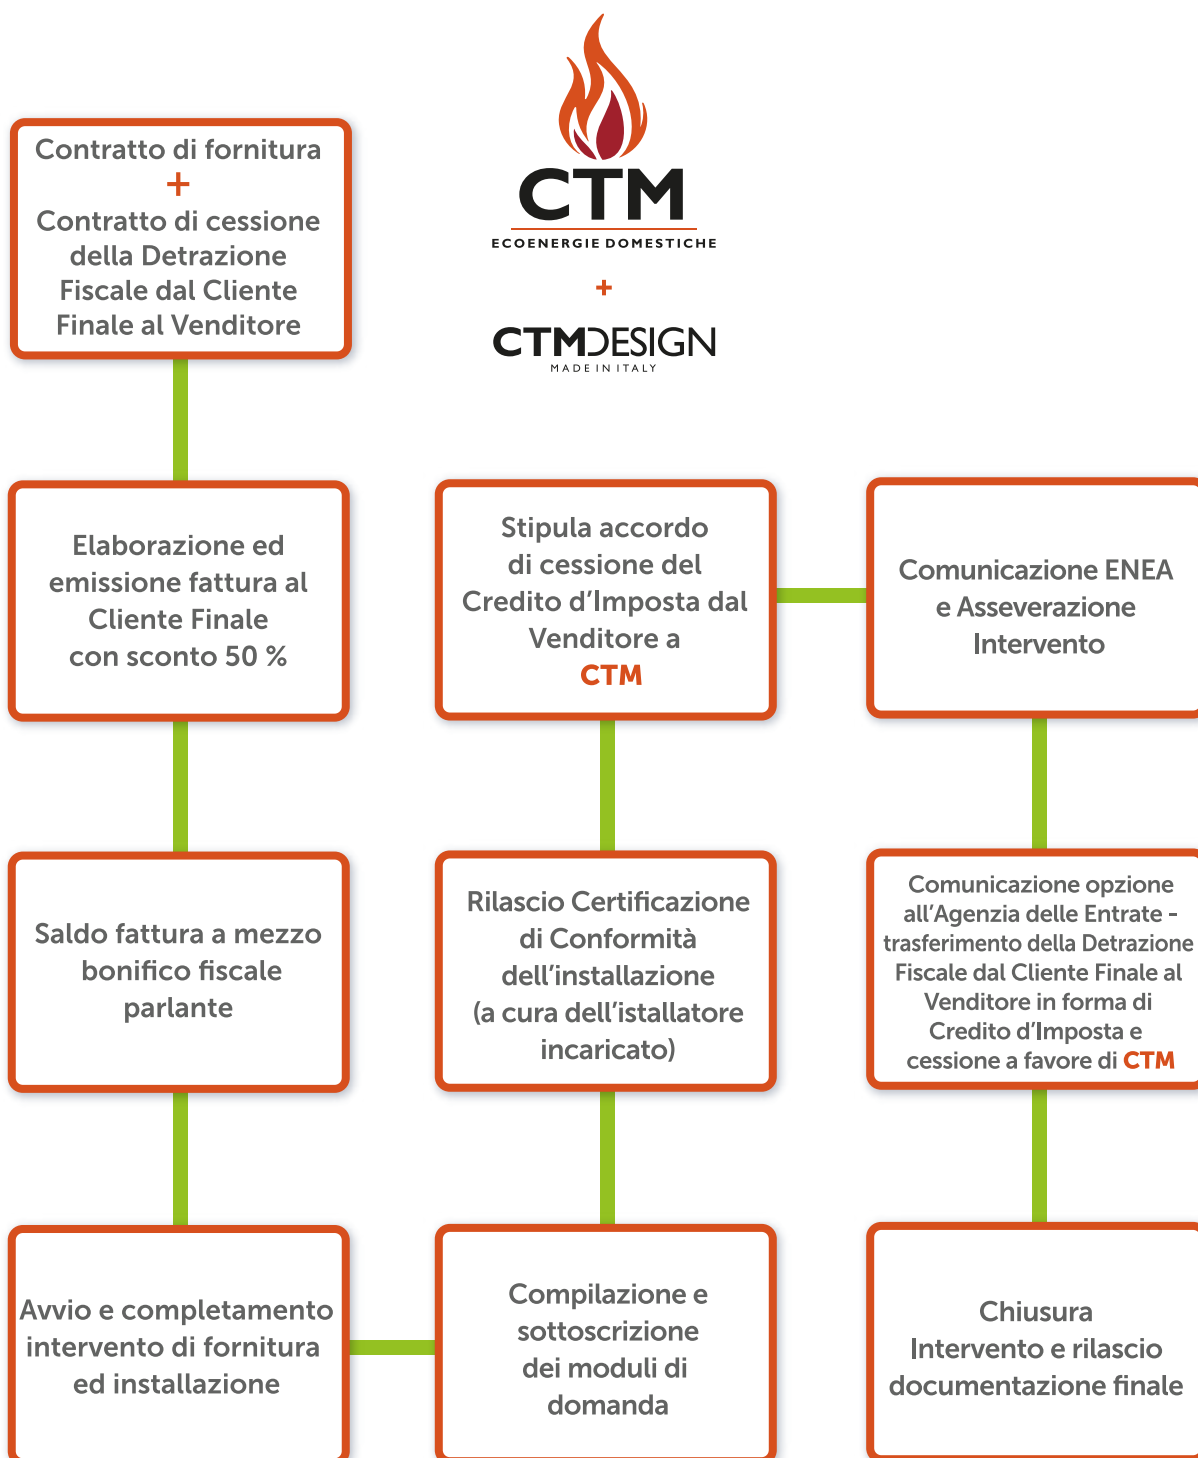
Contratto di fornitura
+
Contratto di cessione della Detrazione Fiscale dal Cliente Finale al Venditore

CTM
ECOENERGIE DOMESTICHE
+
CTMDESIGN
MADE IN ITALY

Elaborazione ed emissione fattura al Cliente Finale con sconto 50 %

Stipula accordo di cessione del Credito d'Imposta dal Venditore a CTM

Comunicazione ENEA e Asseverazione Intervento

Saldo fattura a mezzo bonifico fiscale parlante

Rilascio Certificazione di Conformità dell'installazione (a cura dell'istallatore incaricato)

Comunicazione opzione all'Agenzia delle Entrate - trasferimento della Detrazione Fiscale dal Cliente Finale al Venditore in forma di Credito d'Imposta e cessione a favore di CTM

Avvio e completamento intervento di fornitura ed installazione

Compilazione e sottoscrizione dei moduli di domanda

Chiusura Intervento e rilascio documentazione finale